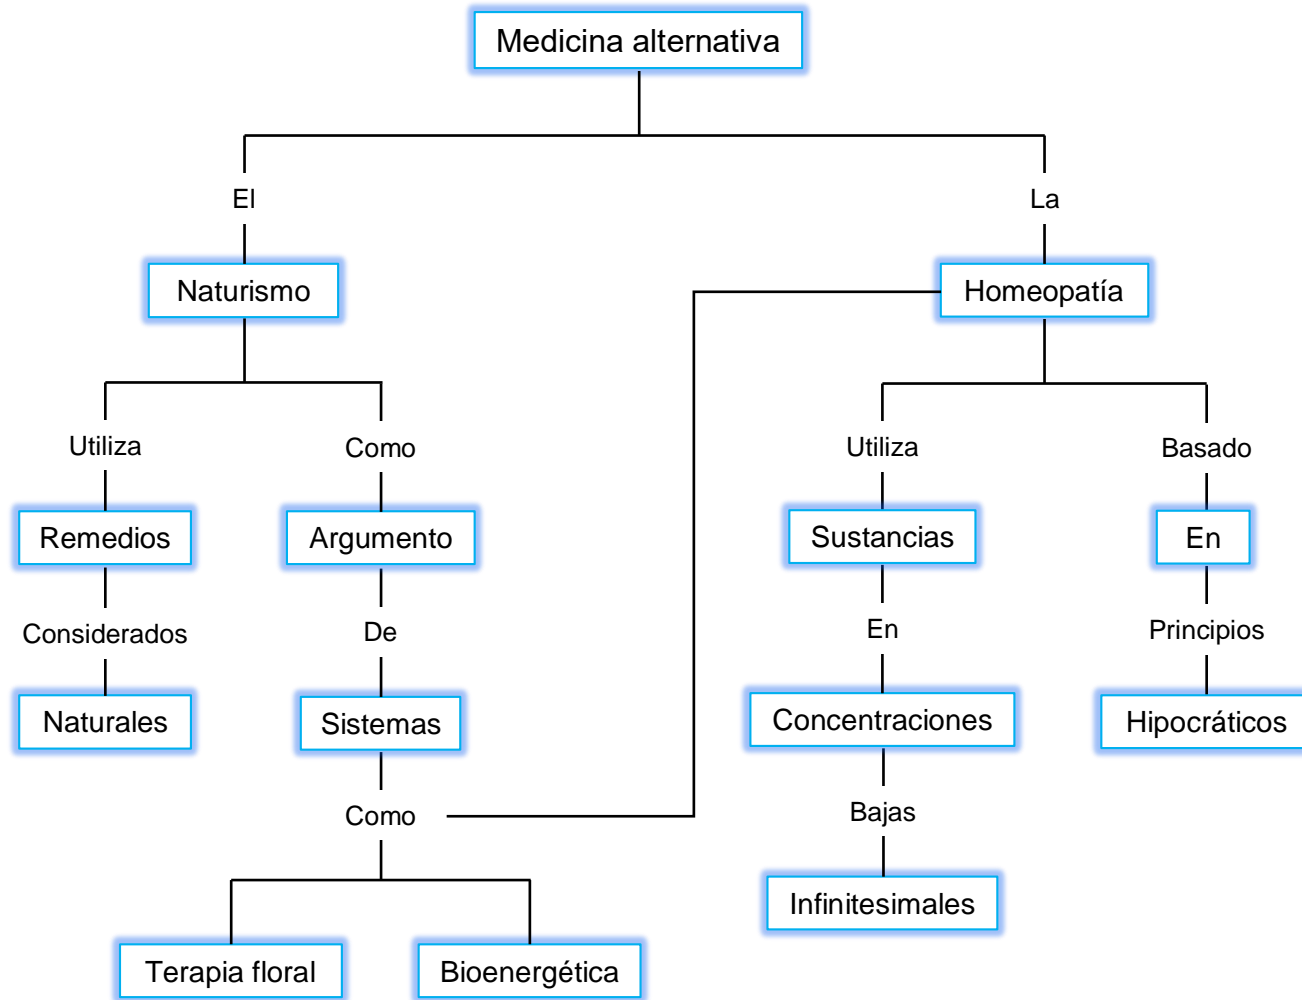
Medicina alternativa

El

Naturismo

Utiliza

Remedios

Considerados

Naturales

Como

Argumento

De

Sistemas

Como

Terapia floral

Bioenergética

La

Homeopatía

Utiliza

Sustancias

En

Concentraciones

Bajas

Infinitesimales

Basado

En

Principios

Hipocráticos